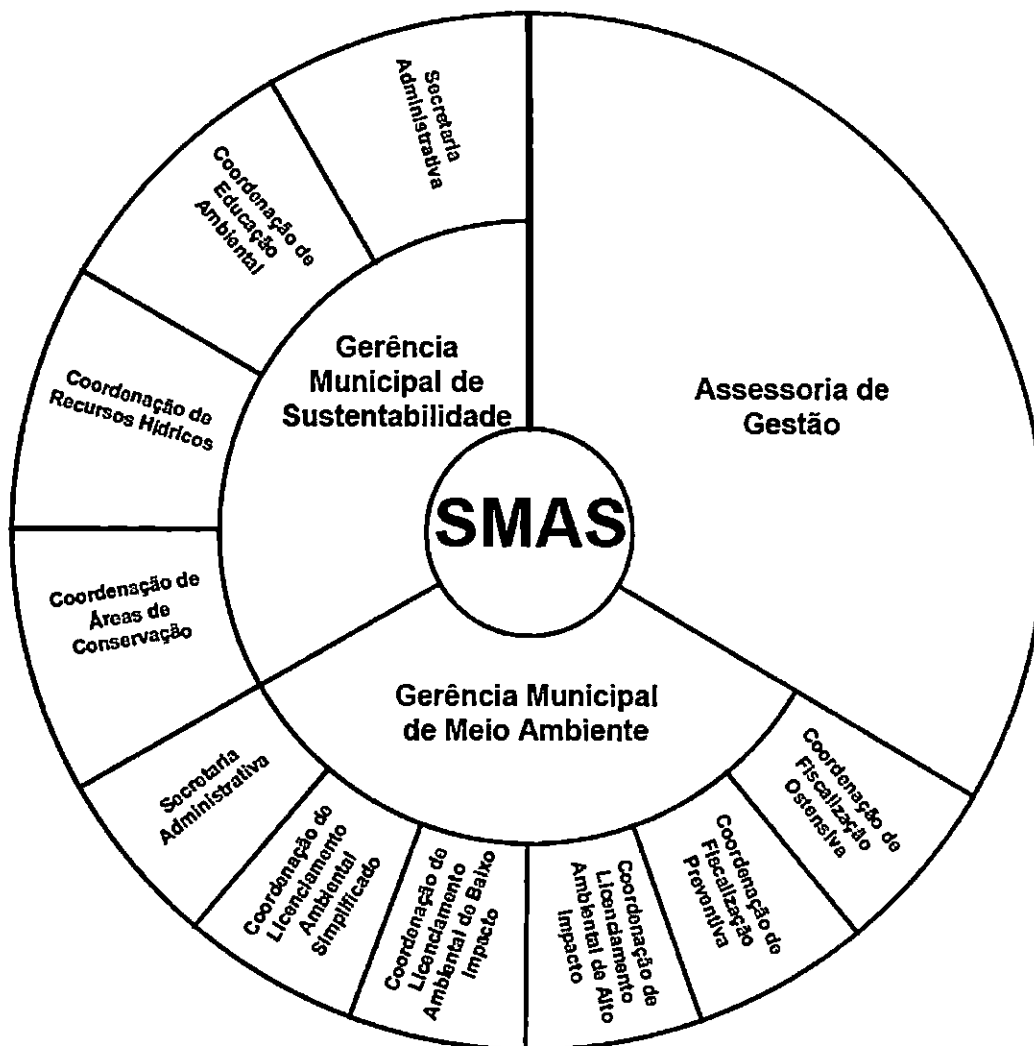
SMAS

Gerência Municipal de Sustentabilidade

Assessoria de Gestão

Gerência Municipal de Meio Ambiente

Secretaria Administrativa

Coordenação de Educação Ambiental

Coordenação de Recursos Hídricos

Coordenação de Áreas de Conservação

Secretaria Administrativa

Coordenação de Licenciamento Ambiental Simplificado

Coordenação de Licenciamento Ambiental de Baixo Impacto

Coordenação de Licenciamento Ambiental de Alto Impacto

Coordenação de Fiscalização Preventiva

Coordenação de Fiscalização Ostensiva